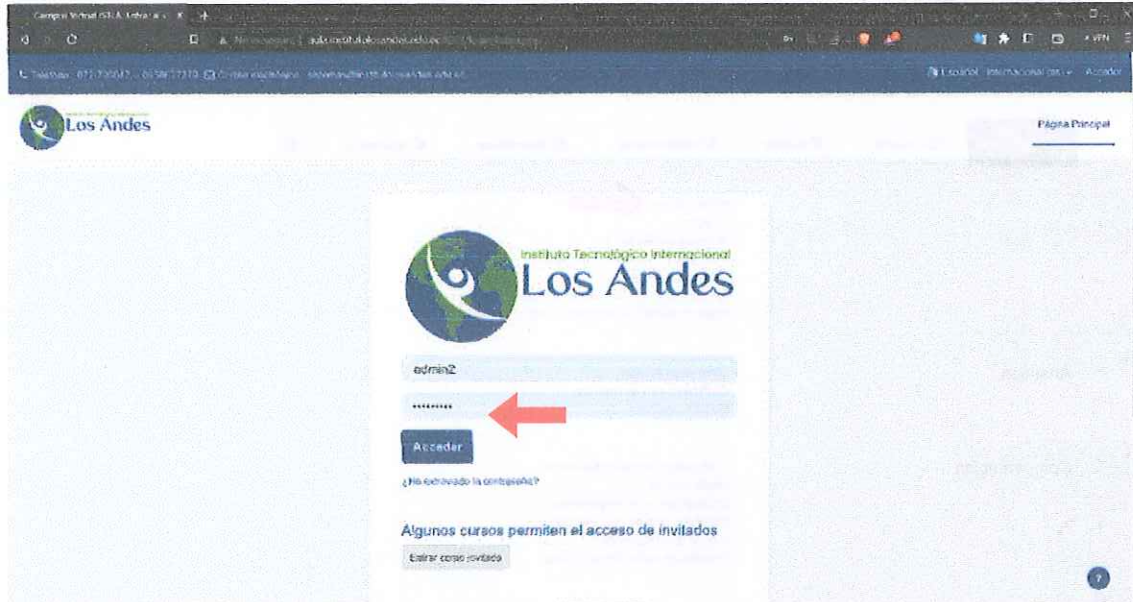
Campus Virtual ISTLA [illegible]

No es seguro | aula.institutolosandes.edu.ec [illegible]

Teléfono: 072 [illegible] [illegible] Correo electrónico: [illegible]

Español - Internacional (es) Acceder

Los Andes

Página Principal

Instituto Tecnológico Internacional

Los Andes

admin2

•••••••••

Acceder

¿Ha olvidado la contraseña?

Algunos cursos permiten el acceso de invitados

Entrar como invitado

?